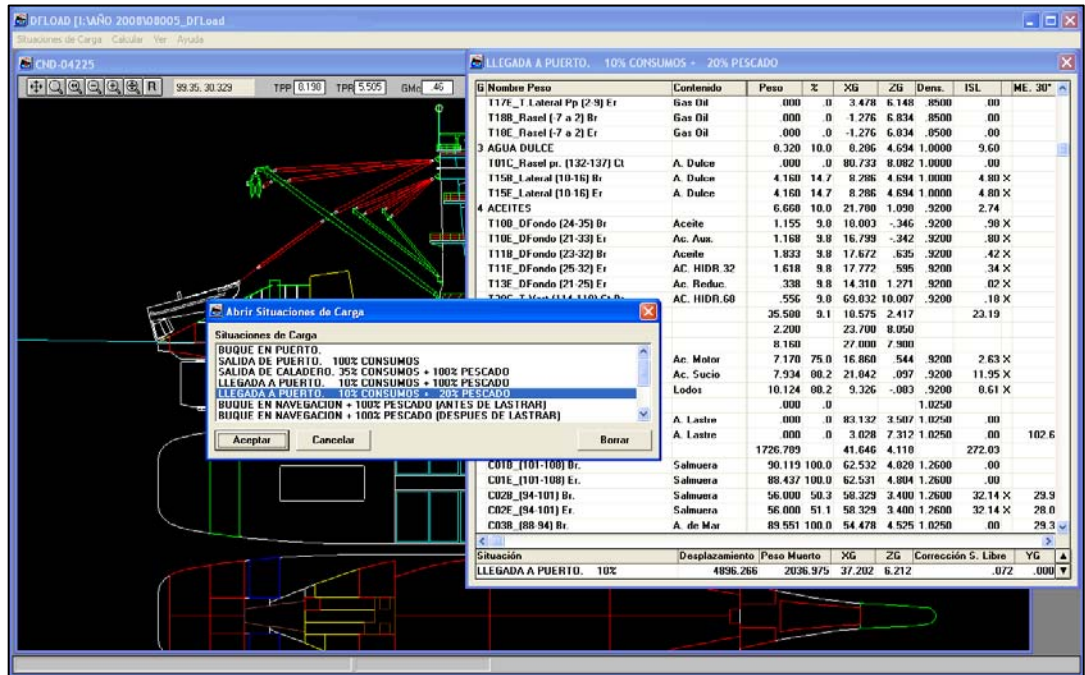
DFLOAD [I:\AÑO 2008\08005_DFLoad

Situaciones de Carga  Calcular  Ver  Ayuda

CND-04225

99.35, 30.329   TPP 8.190   TPR 5.505   GMc .46

LLEGADA A PUERTO.   10% CONSUMOS +  20% PESCADO

| G Nombre Peso | Contenido | Peso | % | XG | ZG | Dens. | ISL | ME. 30° |
|---|---|---|---|---|---|---|---|---|
| T17E_T.Lateral Pp (2-9) Er | Gas Oil | .000 | .0 | 3.478 | 6.148 | .8500 | .00 | |
| T18B_Rasel (-7 a 2) Br | Gas Oil | .000 | .0 | -1.276 | 6.834 | .8500 | .00 | |
| T18E_Rasel (-7 a 2) Er | Gas Oil | .000 | .0 | -1.276 | 6.834 | .8500 | .00 | |
| 3 AGUA DULCE | | 8.320 | 10.0 | 8.286 | 4.694 | 1.0000 | 9.60 | |
| T01C_Rasel pr. (132-137) Cl | A. Dulce | .000 | .0 | 80.733 | 8.082 | 1.0000 | .00 | |
| T15B_Lateral (10-16) Br | A. Dulce | 4.160 | 14.7 | 8.286 | 4.694 | 1.0000 | 4.80 X | |
| T15E_Lateral (10-16) Er | A. Dulce | 4.160 | 14.7 | 8.286 | 4.694 | 1.0000 | 4.80 X | |
| 4 ACEITES | | 6.660 | 10.0 | 21.780 | 1.098 | .9200 | 2.74 | |
| T10B_DFondo (24-35) Br | Aceite | 1.155 | 9.8 | 18.003 | -.346 | .9200 | .98 X | |
| T10E_DFondo (21-33) Er | Ac. Aux. | 1.168 | 9.8 | 16.799 | -.342 | .9200 | .80 X | |
| T11B_DFondo (23-32) Br | Aceite | 1.833 | 9.8 | 17.672 | .635 | .9200 | .42 X | |
| T11E_DFondo (25-32) Er | AC. HIDR.32 | 1.618 | 9.8 | 17.772 | .595 | .9200 | .34 X | |
| T13E_DFondo (21-25) Er | Ac. Reduc. | .338 | 9.8 | 14.310 | 1.271 | .9200 | .02 X | |
| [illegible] | AC. HIDR.68 | .556 | 9.8 | 69.832 | 10.007 | .9200 | .18 X | |
| | | 35.500 | 9.1 | 10.575 | 2.417 | | 23.19 | |
| | | 2.200 | | 23.700 | 8.050 | | | |
| | | 8.160 | | 27.000 | 7.900 | | | |
| | Ac. Motor | 7.170 | 75.0 | 16.860 | .544 | .9200 | 2.63 X | |
| | Ac. Sucio | 7.934 | 80.2 | 21.042 | .097 | .9200 | 11.95 X | |
| | Lodos | 10.124 | 80.2 | 9.326 | -.003 | .9200 | 0.61 X | |
| | | .000 | .0 | | | 1.0250 | | |
| | A. Lastre | .000 | .0 | 83.132 | 3.507 | 1.0250 | .00 | |
| | A. Lastre | .000 | .0 | 3.028 | 7.312 | 1.0250 | .00 | 102.6 |
| | | 1726.789 | | 41.646 | 4.118 | | 272.03 | |
| C01B_(101-108) Br. | Salmuera | 90.119 | 100.0 | 62.532 | 4.820 | 1.2600 | .00 | |
| C01E_(101-108) Er. | Salmuera | 88.437 | 100.0 | 62.531 | 4.804 | 1.2600 | .00 | |
| C02B_(94-101) Br. | Salmuera | 56.000 | 50.3 | 58.329 | 3.400 | 1.2600 | 32.14 X | 29.9 |
| C02E_(94-101) Er. | Salmuera | 56.000 | 51.1 | 58.329 | 3.400 | 1.2600 | 32.14 X | 28.0 |
| C03B_(88-94) Br. | A. de Mar | 89.551 | 100.0 | 54.478 | 4.525 | 1.0250 | .00 | 29.3 |

| Situación | Desplazamiento | Peso Muerto | XG | ZG | Corrección S. Libre | YG |
|---|---|---|---|---|---|---|
| LLEGADA A PUERTO. 10% | 4896.266 | 2036.975 | 37.202 | 6.212 | .072 | .000 |

Abrir Situaciones de Carga

Situaciones de Carga
BUQUE EN PUERTO.
SALIDA DE PUERTO.   100% CONSUMOS
SALIDA DE CALADERO. 35% CONSUMOS + 100% PESCADO
LLEGADA A PUERTO.   10% CONSUMOS + 100% PESCADO
LLEGADA A PUERTO.   10% CONSUMOS +  20% PESCADO
BUQUE EN NAVEGACION + 100% PESCADO (ANTES DE LASTRAR)
BUQUE EN NAVEGACION + 100% PESCADO (DESPUES DE LASTRAR)

Aceptar   Cancelar   Borrar